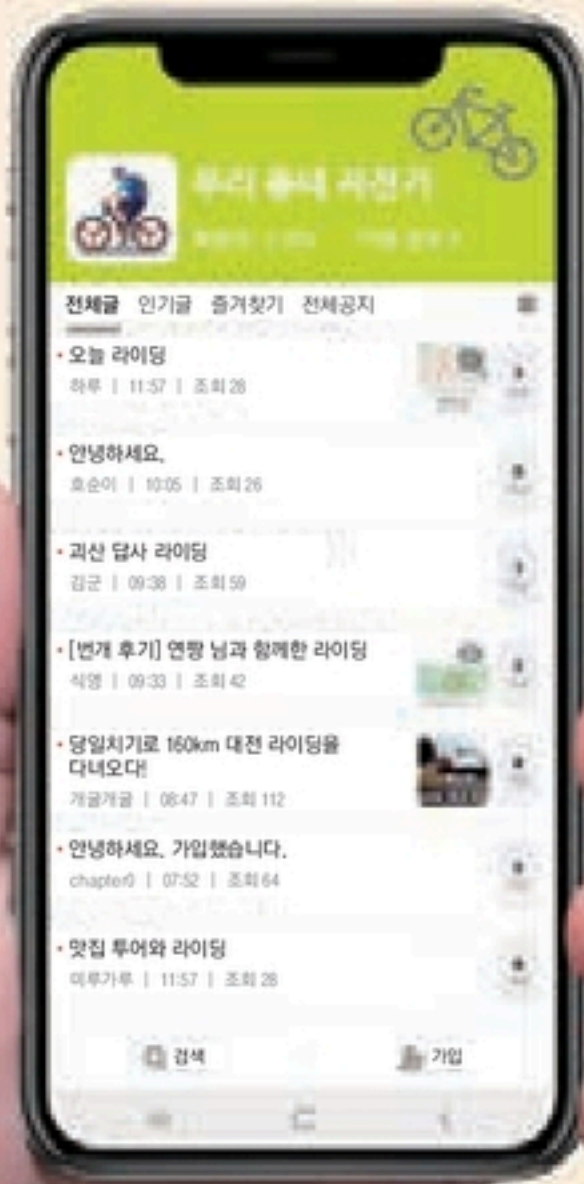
우리 동네 자전거

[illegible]

전체글 인기글 즐겨찾기 전체공지

• 오늘 라이딩
하루 | 11:57 | 조회 28

• 안녕하세요.
호순이 | 10:05 | 조회 26

• 괴산 답사 라이딩
김군 | 09:38 | 조회 59

• [번개 후기] 연팡 님과 함께한 라이딩
식영 | 09:33 | 조회 42

• 당일치기로 160km 대전 라이딩을 다녀오다!
개굴개굴 | 08:47 | 조회 112

• 안녕하세요. 가입했습니다.
chapter0 | 07:52 | 조회 64

• 맛집 투어와 라이딩
미루가루 | 11:57 | 조회 28

검색

가입